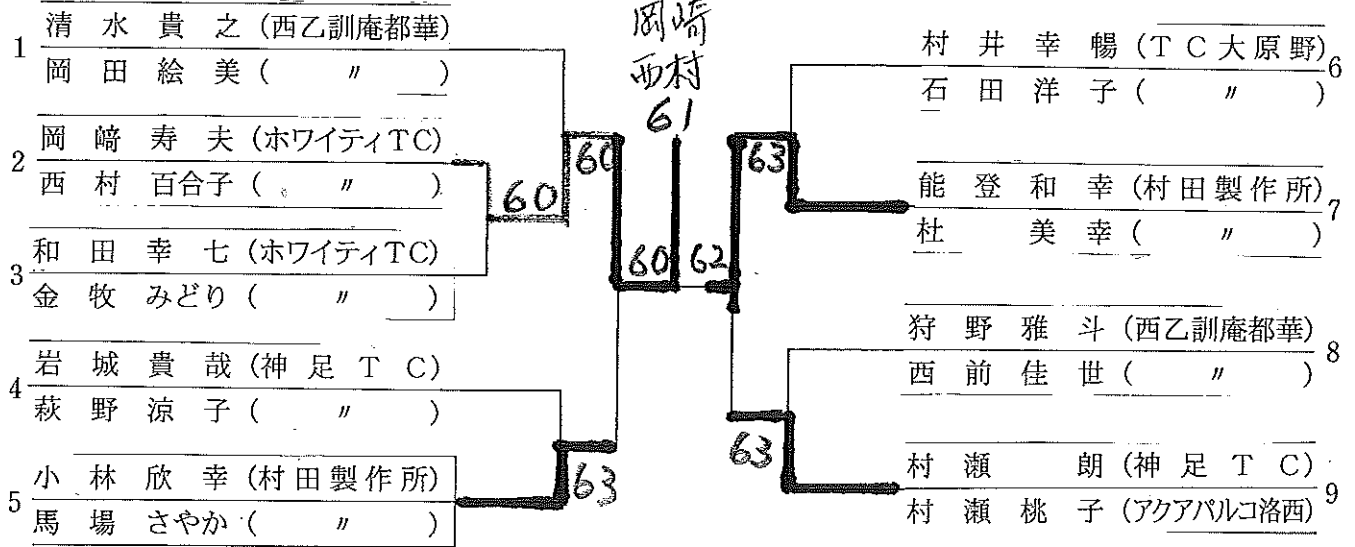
1 清 水 貴 之 (西乙訓庵都華)
岡 田 絵 美 ( 〃 )

2 岡 﨑 寿 夫 (ホワイティTC)
西 村 百合子 ( 〃 )

3 和 田 幸 七 (ホワイティTC)
金 牧 みどり ( 〃 )

4 岩 城 貴 哉 (神 足 T C)
萩 野 涼 子 ( 〃 )

5 小 林 欣 幸 (村田製作所)
馬 場 さやか ( 〃 )

60
60
60
63

岡﨑
西村
61

62
63
63

村 井 幸 暢 (T C 大原野) 6
石 田 洋 子 ( 〃 )

能 登 和 幸 (村田製作所) 7
杜 美 幸 ( 〃 )

狩 野 雅 斗 (西乙訓庵都華) 8
西 前 佳 世 ( 〃 )

村 瀬 朗 (神 足 T C) 9
村 瀬 桃 子 (アクアパルコ洛西)